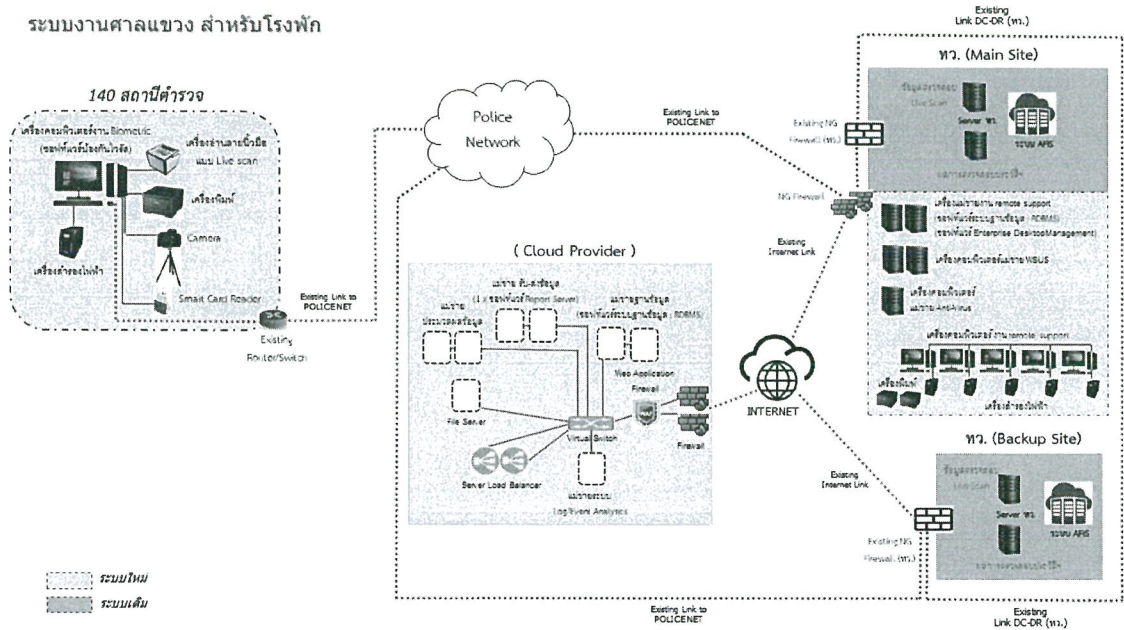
ระบบงานศาลแขวง สำหรับโรงพัก

140 สถานีตำรวจ

เครื่องคอมพิวเตอร์งาน Biometric (ซอฟต์แวร์ป้องกันไวรัส)

เครื่องอ่านลายนิ้วมือ แบบ Live scan

เครื่องพิมพ์

Camera

เครื่องสำรองไฟฟ้า

Smart Card Reader

Existing Router/Switch

Existing Link to POLICENET

Police Network

Existing Link to POLICENET

( Cloud Provider )

แม่ข่าย รับ-ส่งข้อมูล (1 x ซอฟต์แวร์ Report Server)

แม่ข่าย ประมวลผลข้อมูล

แม่ข่ายฐานข้อมูล (ซอฟต์แวร์ระบบฐานข้อมูล : RDBMS)

Web Application Firewall

File Server

Virtual Switch

Firewall

Server Load Balancer

แม่ข่ายระบบ Log/Event Analytics

INTERNET

Existing Internet Link

Existing Link DC-DR (ทว.)

ทว. (Main Site)

ข้อมูลลายนิ้วมือ Live Scan

Server ทว.

ระบบ AFIS

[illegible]

Existing NG Firewall (ทว.)

NG Firewall

เครื่องแม่ข่ายงาน remote support (ซอฟต์แวร์ระบบฐานข้อมูล : RDBMS) (ซอฟต์แวร์ Enterprise DesktopManagement)

เครื่องคอมพิวเตอร์แม่ข่าย WSUS

เครื่องคอมพิวเตอร์ แม่ข่าย Anti-Virus

เครื่องคอมพิวเตอร์งาน remote support

เครื่องพิมพ์

เครื่องสำรองไฟฟ้า

ทว. (Backup Site)

ข้อมูลลายนิ้วมือ Live Scan

Server ทว.

ระบบ AFIS

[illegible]

Existing Internet Link

Existing NG Firewall (ทว.)

Existing Link to POLICENET

Existing Link DC-DR (ทว.)

ระบบใหม่

ระบบเดิม